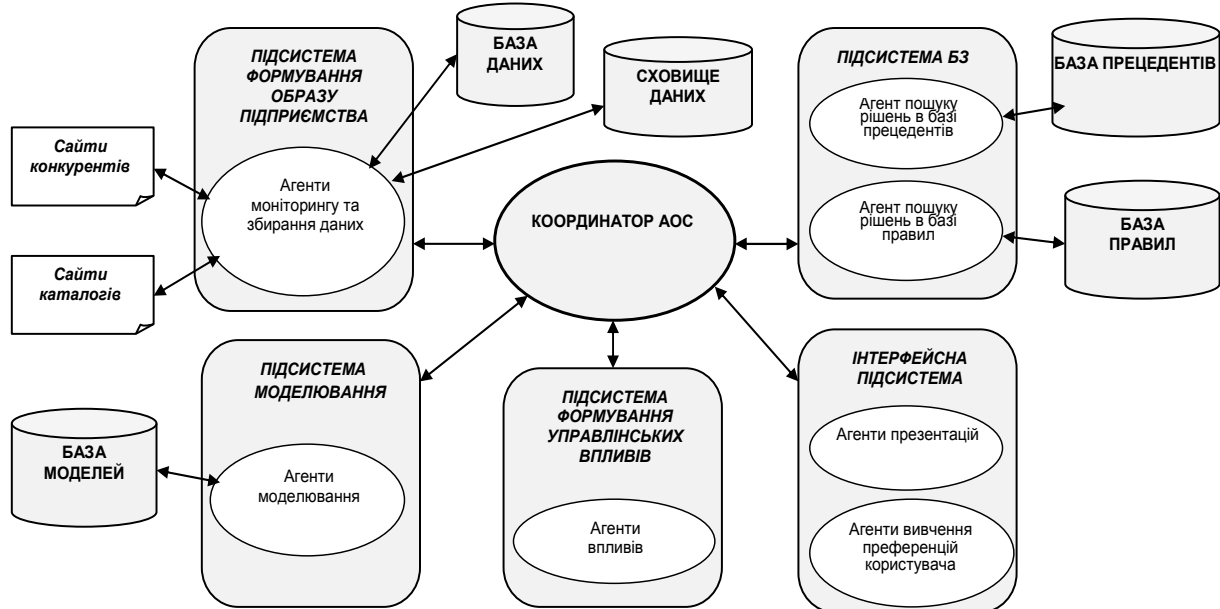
ПІДСИСТЕМА ФОРМУВАННЯ ОБРАЗУ ПІДПРИЄМСТВА

БАЗА ДАНИХ

СХОВИЩЕ ДАНИХ

ПІДСИСТЕМА БЗ

БАЗА ПРЕЦЕДЕНТІВ

Сайти конкурентів

Агенти моніторингу та збирання даних

Агент пошуку рішень в базі прецедентів

Агент пошуку рішень в базі правил

КООРДИНАТОР АОС

БАЗА ПРАВИЛ

Сайти каталогів

ПІДСИСТЕМА МОДЕЛЮВАННЯ

ПІДСИСТЕМА ФОРМУВАННЯ УПРАВЛІНСЬКИХ ВПЛИВІВ

ІНТЕРФЕЙСНА ПІДСИСТЕМА

БАЗА МОДЕЛЕЙ

Агенти моделювання

Агенти впливів

Агенти презентацій

Агенти вивчення преференцій користувача